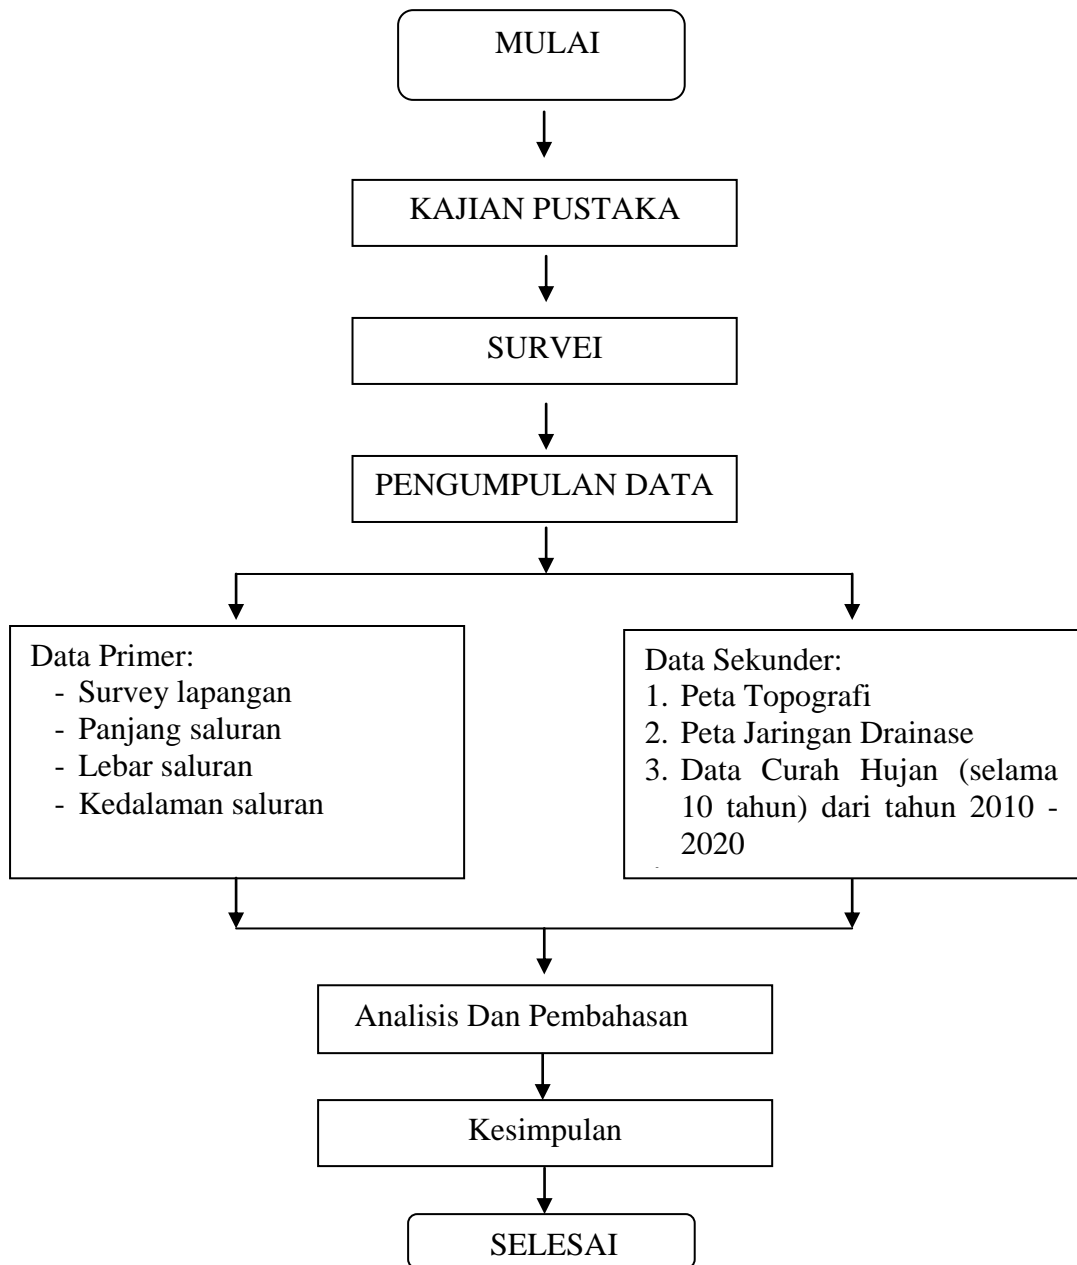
MULAI

KAJIAN PUSTAKA

SURVEI

PENGUMPULAN DATA

Data Primer:
- Survey lapangan
- Panjang saluran
- Lebar saluran
- Kedalaman saluran

Data Sekunder:
1. Peta Topografi
2. Peta Jaringan Drainase
3. Data Curah Hujan (selama 10 tahun) dari tahun 2010 - 2020

Analisis Dan Pembahasan

Kesimpulan

SELESAI